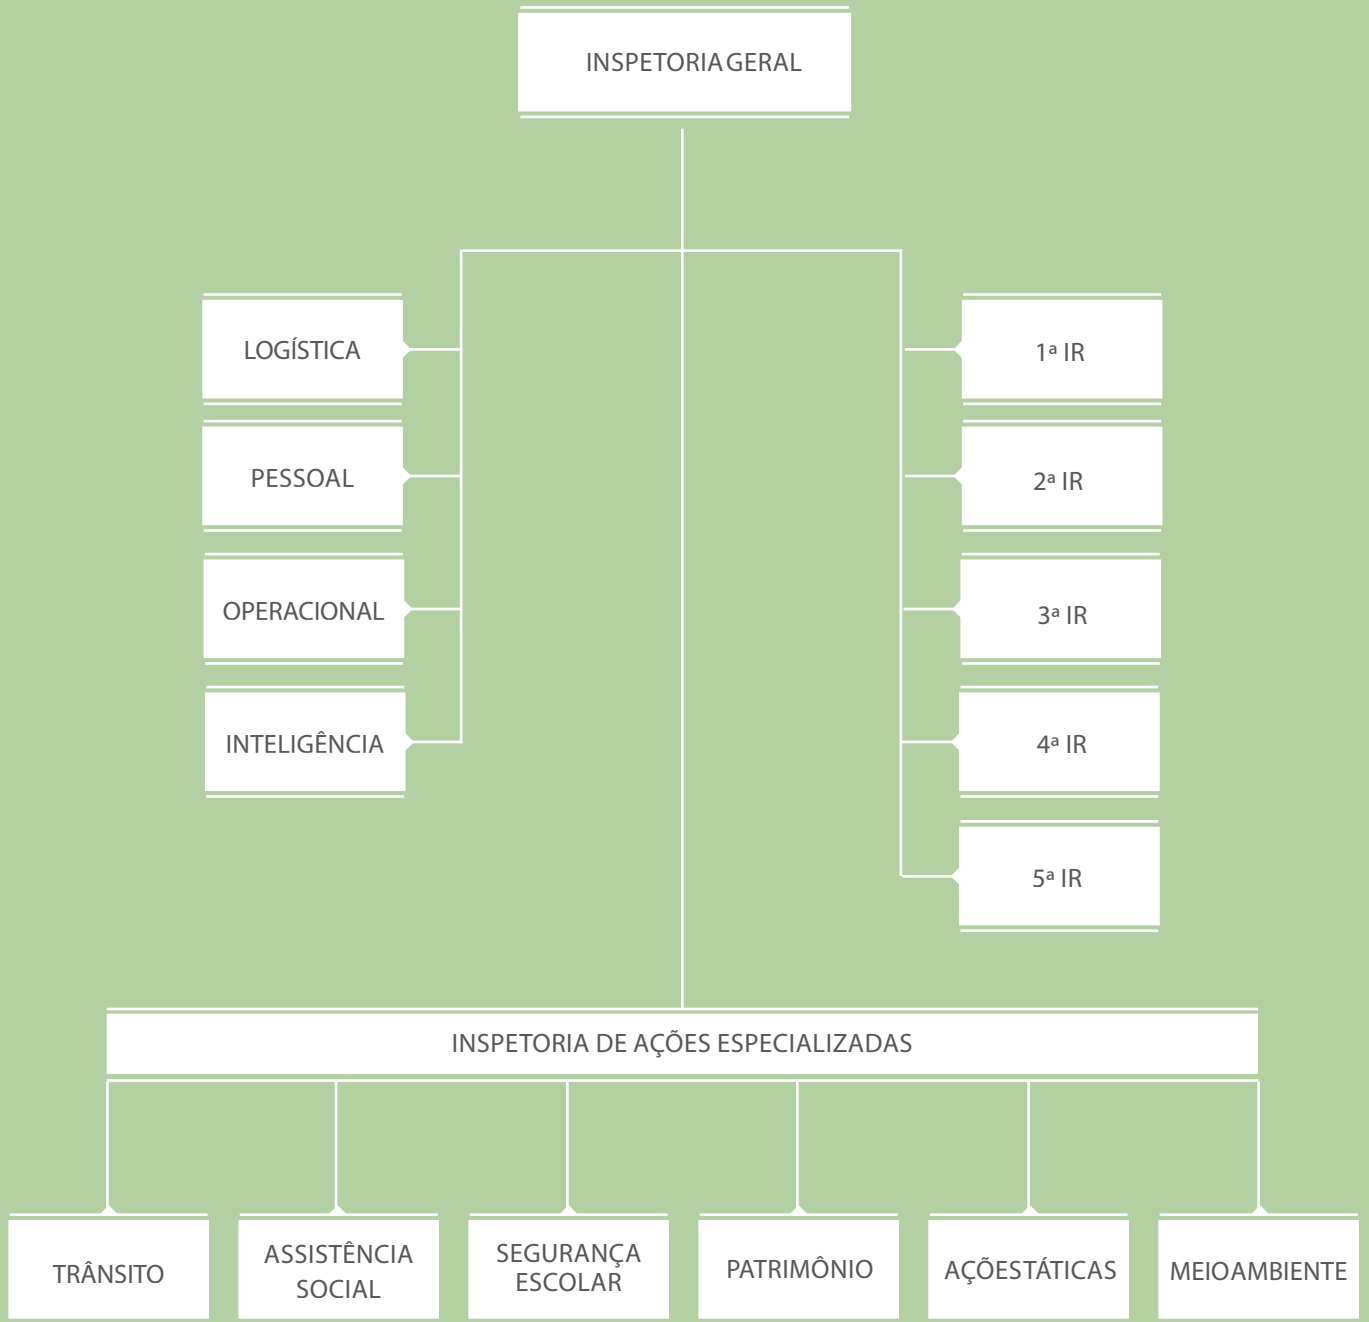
INSPETORIA GERAL

LOGÍSTICA

PESSOAL

OPERACIONAL

INTELIGÊNCIA

1ª IR

2ª IR

3ª IR

4ª IR

5ª IR

INSPETORIA DE AÇÕES ESPECIALIZADAS

TRÂNSITO

ASSISTÊNCIA SOCIAL

SEGURANÇA ESCOLAR

PATRIMÔNIO

AÇÕESTÁTICAS

MEIOAMBIENTE